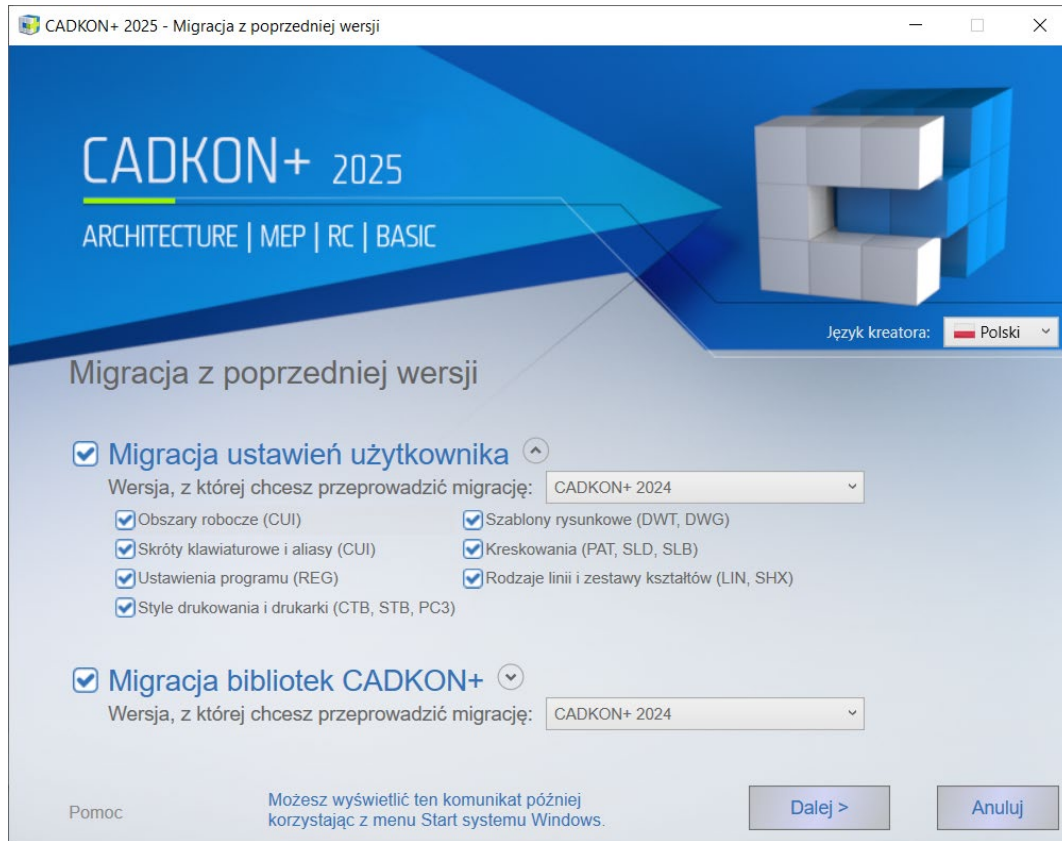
CADKON+ 2025 - Migracja z poprzedniej wersji

CADKON+ 2025

ARCHITECTURE | MEP | RC | BASIC

Język kreatora: Polski

Migracja z poprzedniej wersji

Migracja ustawień użytkownika

Wersja, z której chcesz przeprowadzić migrację: CADKON+ 2024

Obszary robocze (CUI)
Skróty klawiaturowe i aliasy (CUI)
Ustawienia programu (REG)
Style drukowania i drukarki (CTB, STB, PC3)
Szablony rysunkowe (DWT, DWG)
Kreskowania (PAT, SLD, SLB)
Rodzaje linii i zestawy kształtów (LIN, SHX)

Migracja bibliotek CADKON+

Wersja, z której chcesz przeprowadzić migrację: CADKON+ 2024

Pomoc

Możesz wyświetlić ten komunikat później korzystając z menu Start systemu Windows.

Dalej >

Anuluj